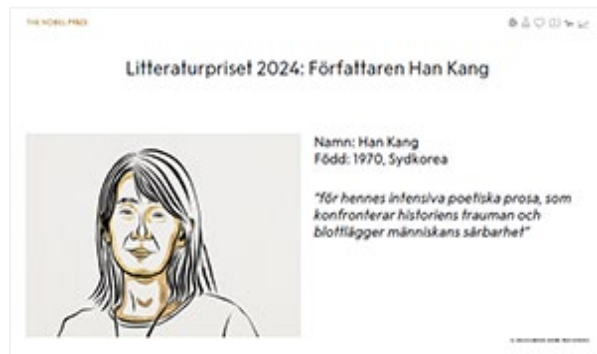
THE NOBEL PRIZE

Litteraturpriset 2024: Författaren Han Kang

Namn: Han Kang
Född: 1970, Sydkorea

"för hennes intensiva poetiska prosa, som konfronterar historiens trauman och blottlägger människans sårbarhet"

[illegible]